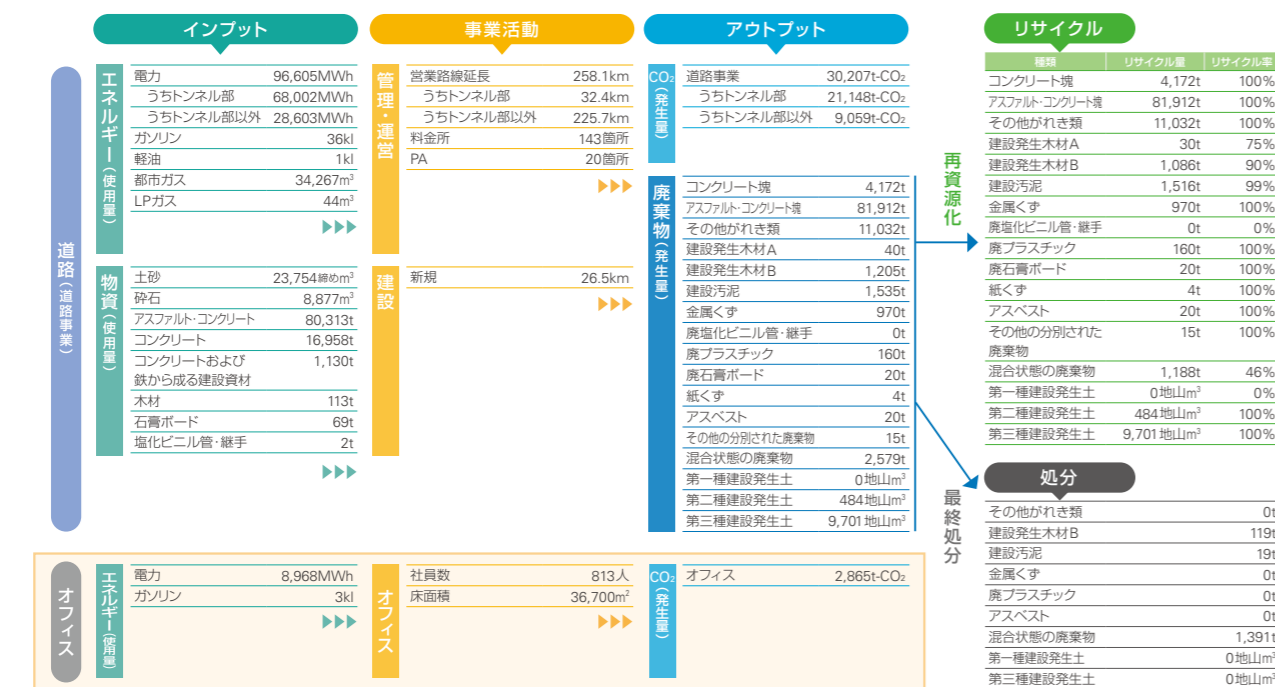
インプット

事業活動

アウトプット

リサイクル

道路（道路事業）

エネルギー（使用量）

| | |
|---|---|
| 電力 | 96,605MWh |
| うちトンネル部 | 68,002MWh |
| うちトンネル部以外 | 28,603MWh |
| ガソリン | 36kl |
| 軽油 | 1kl |
| 都市ガス | 34,267$m^3$ |
| LPガス | 44$m^3$ |

物資（使用量）

| | |
|---|---|
| 土砂 | 23,754締め$m^3$ |
| 砕石 | 8,877$m^3$ |
| アスファルト・コンクリート | 80,313t |
| コンクリート | 16,958t |
| コンクリートおよび鉄から成る建設資材 | 1,130t |
| 木材 | 113t |
| 石膏ボード | 69t |
| 塩化ビニル管・継手 | 2t |

管理・運営

| | |
|---|---|
| 営業路線延長 | 258.1km |
| うちトンネル部 | 32.4km |
| うちトンネル部以外 | 225.7km |
| 料金所 | 143箇所 |
| PA | 20箇所 |

建設

| | |
|---|---|
| 新規 | 26.5km |

$CO_2$（発生量）

| | |
|---|---|
| 道路事業 | 30,207t-$CO_2$ |
| うちトンネル部 | 21,148t-$CO_2$ |
| うちトンネル部以外 | 9,059t-$CO_2$ |

廃棄物（発生量）

| | |
|---|---|
| コンクリート塊 | 4,172t |
| アスファルト・コンクリート塊 | 81,912t |
| その他がれき類 | 11,032t |
| 建設発生木材A | 40t |
| 建設発生木材B | 1,205t |
| 建設汚泥 | 1,535t |
| 金属くず | 970t |
| 廃塩化ビニル管・継手 | 0t |
| 廃プラスチック | 160t |
| 廃石膏ボード | 20t |
| 紙くず | 4t |
| アスベスト | 20t |
| その他の分別された廃棄物 | 15t |
| 混合状態の廃棄物 | 2,579t |
| 第一種建設発生土 | 0地山$m^3$ |
| 第二種建設発生土 | 484地山$m^3$ |
| 第三種建設発生土 | 9,701地山$m^3$ |

再資源化

最終処分

| 種類 | リサイクル量 | リサイクル率 |
|---|---|---|
| コンクリート塊 | 4,172t | 100% |
| アスファルト・コンクリート塊 | 81,912t | 100% |
| その他がれき類 | 11,032t | 100% |
| 建設発生木材A | 30t | 75% |
| 建設発生木材B | 1,086t | 90% |
| 建設汚泥 | 1,516t | 99% |
| 金属くず | 970t | 100% |
| 廃塩化ビニル管・継手 | 0t | 0% |
| 廃プラスチック | 160t | 100% |
| 廃石膏ボード | 20t | 100% |
| 紙くず | 4t | 100% |
| アスベスト | 20t | 100% |
| その他の分別された廃棄物 | 15t | 100% |
| 混合状態の廃棄物 | 1,188t | 46% |
| 第一種建設発生土 | 0地山$m^3$ | 0% |
| 第二種建設発生土 | 484地山$m^3$ | 100% |
| 第三種建設発生土 | 9,701地山$m^3$ | 100% |

処分

| | |
|---|---|
| その他がれき類 | 0t |
| 建設発生木材B | 119t |
| 建設汚泥 | 19t |
| 金属くず | 0t |
| 廃プラスチック | 0t |
| アスベスト | 0t |
| 混合状態の廃棄物 | 1,391t |
| 第一種建設発生土 | 0地山$m^3$ |
| 第三種建設発生土 | 0地山$m^3$ |

オフィス

エネルギー（使用量）

| | |
|---|---|
| 電力 | 8,968MWh |
| ガソリン | 3kl |

オフィス

| | |
|---|---|
| 社員数 | 813人 |
| 床面積 | 36,700$m^2$ |

$CO_2$（発生量）

| | |
|---|---|
| オフィス | 2,865t-$CO_2$ |